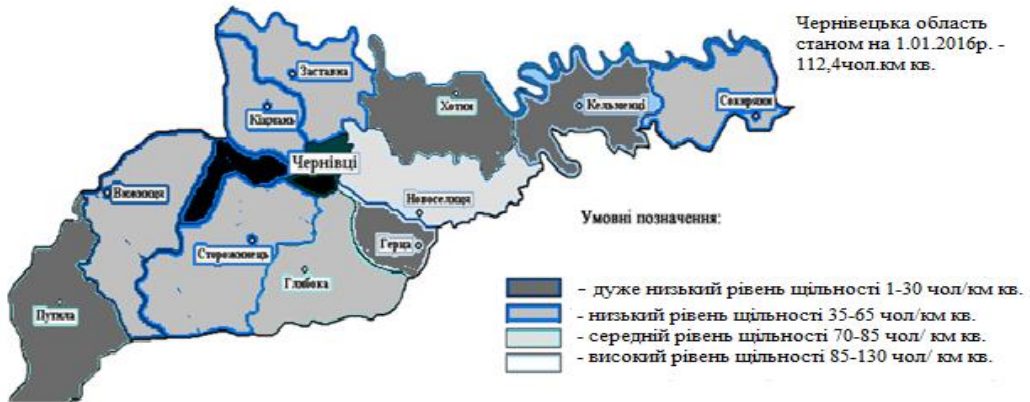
Чернівецька область станом на 1.01.2016р. - 112,4чол.км кв.

Заставна
Кіцмань
Хотин
Кельменці
Сокиряни
Чернівці
Вижниця
Новоселиця
Герца
Сторожинець
Глибока
Путила

Умовні позначення:

- дуже низький рівень щільності 1-30 чол/км кв.
- низький рівень щільності 35-65 чол/км кв.
- середній рівень щільності 70-85 чол/ км кв.
- високий рівень щільності 85-130 чол/ км кв.